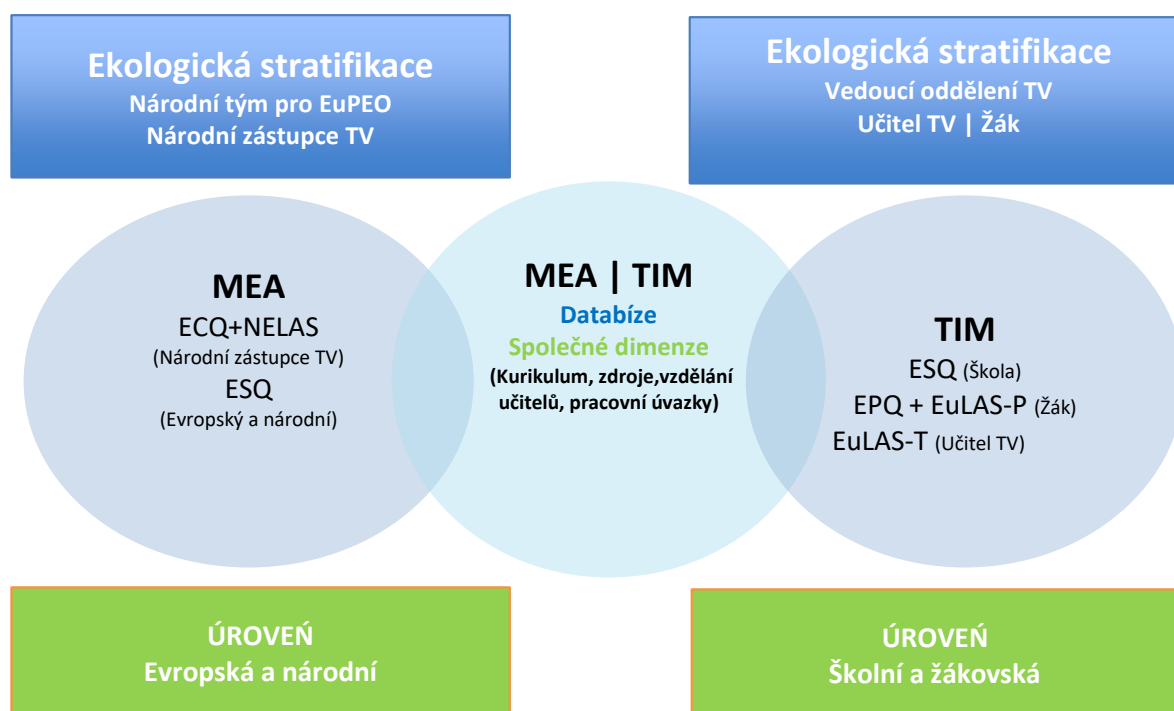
Ekologická stratifikace
Národní tým pro EuPEO
Národní zástupce TV

Ekologická stratifikace
Vedoucí oddělení TV
Učitel TV | Žák

MEA
ECQ+NELAS
(Národní zástupce TV)
ESQ
(Evropský a národní)

MEA | TIM
Databíze
Společné dimenze
(Kurikulum, zdroje,vzdělání učitelů, pracovní úvazky)

TIM
ESQ (Škola)
EPQ + EuLAS-P (Žák)
EuLAS-T (Učitel TV)

ÚROVEŇ
Evropská a národní

ÚROVEŇ
Školní a žákovská